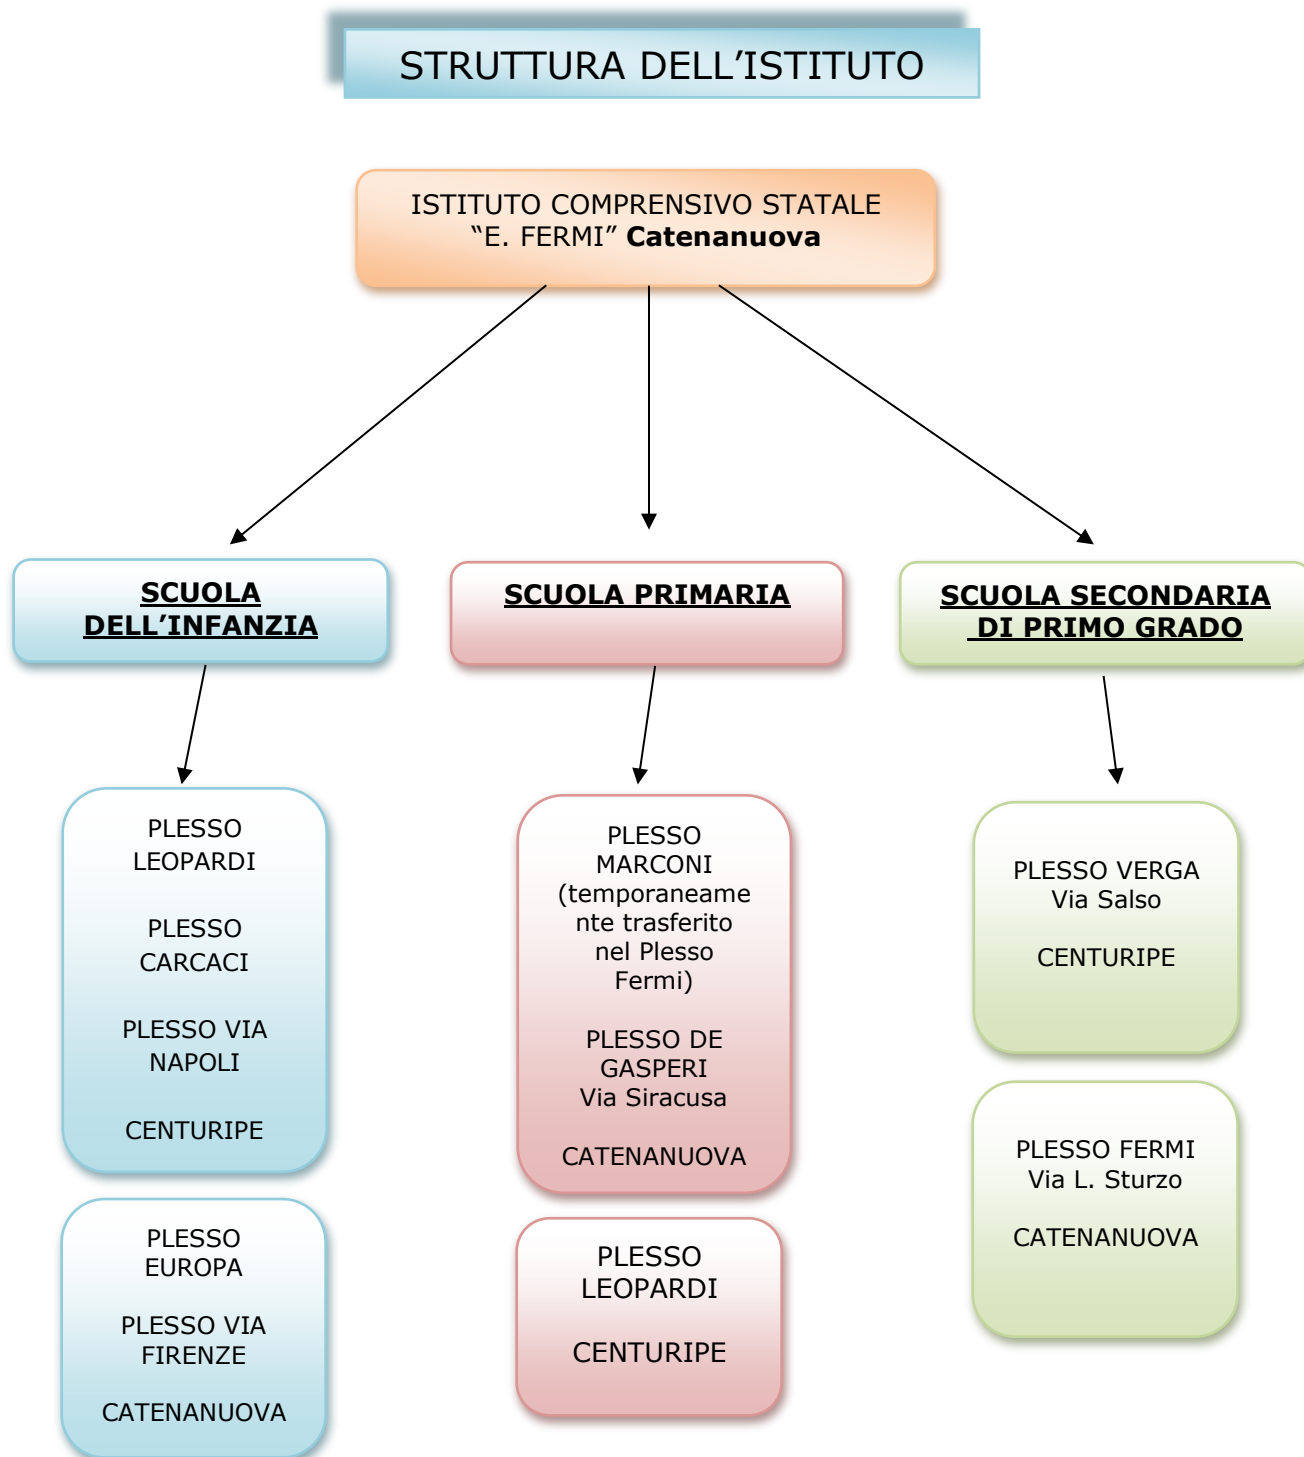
STRUTTURA DELL'ISTITUTO

ISTITUTO COMPRENSIVO STATALE "E. FERMI" **Catenanuova**

**SCUOLA DELL'INFANZIA**

**SCUOLA PRIMARIA**

**SCUOLA SECONDARIA DI PRIMO GRADO**

PLESSO LEOPARDI

PLESSO CARCACI

PLESSO VIA NAPOLI

CENTURIPE

PLESSO EUROPA

PLESSO VIA FIRENZE

CATENANUOVA

PLESSO MARCONI (temporaneamente trasferito nel Plesso Fermi)

PLESSO DE GASPERI Via Siracusa

CATENANUOVA

PLESSO LEOPARDI

CENTURIPE

PLESSO VERGA Via Salso

CENTURIPE

PLESSO FERMI Via L. Sturzo

CATENANUOVA